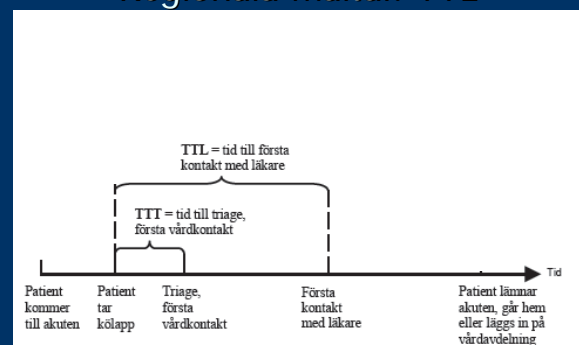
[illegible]

TTL = tid till första kontakt med läkare

TTT = tid till triage, första vårdkontakt

Tid

Patient kommer till akuten

Patient tar kölapp

Triage, första vårdkontakt

Första kontakt med läkare

Patient lämnar akuten, går hem eller läggs in på vårdavdelning